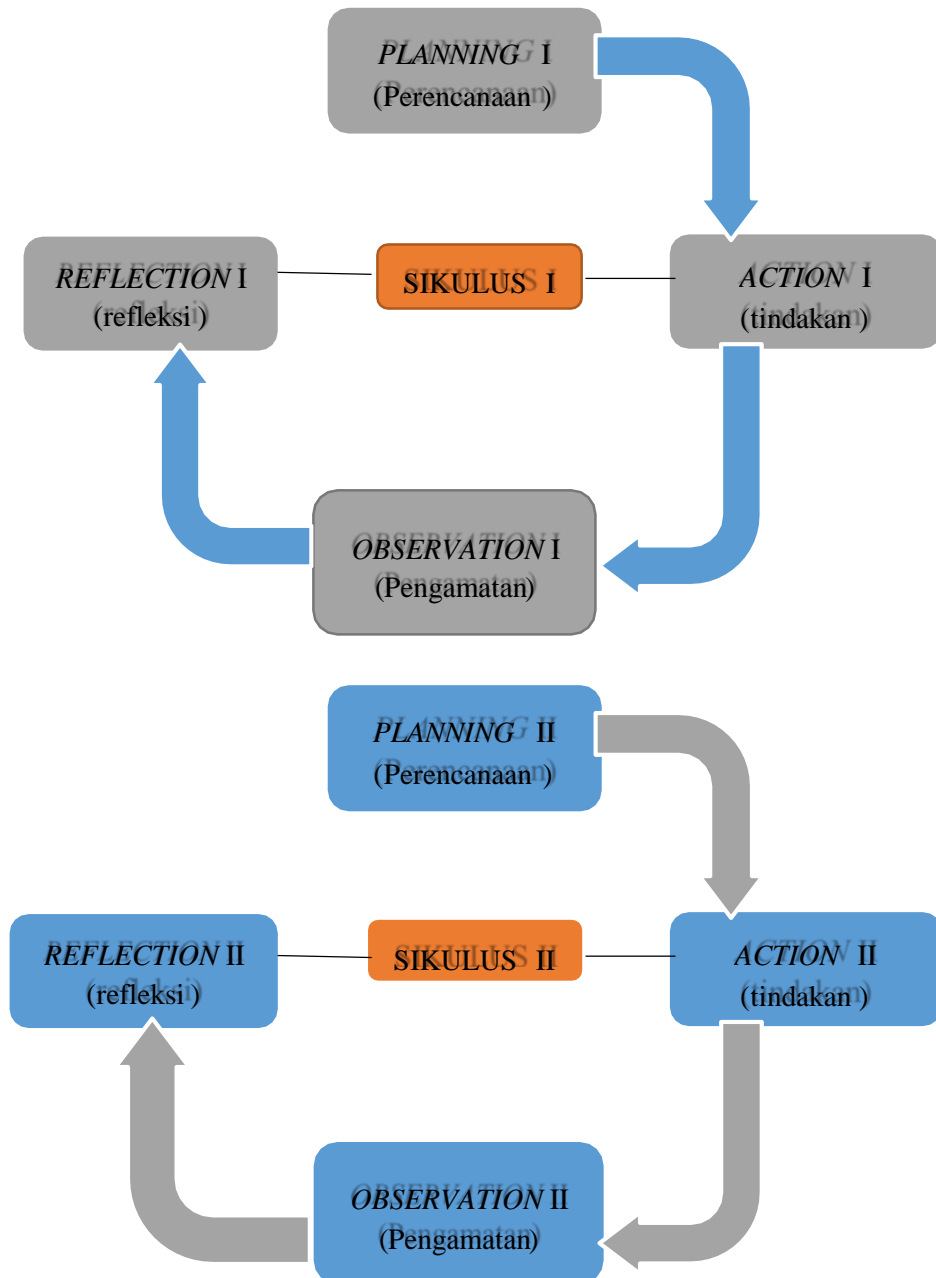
*PLANNING* I
(Perencanaan)

*REFLECTION* I
(refleksi)

SIKULUS I

*ACTION* I
(tindakan)

*OBSERVATION* I
(Pengamatan)

*PLANNING* II
(Perencanaan)

*REFLECTION* II
(refleksi)

SIKULUS II

*ACTION* II
(tindakan)

*OBSERVATION* II
(Pengamatan)